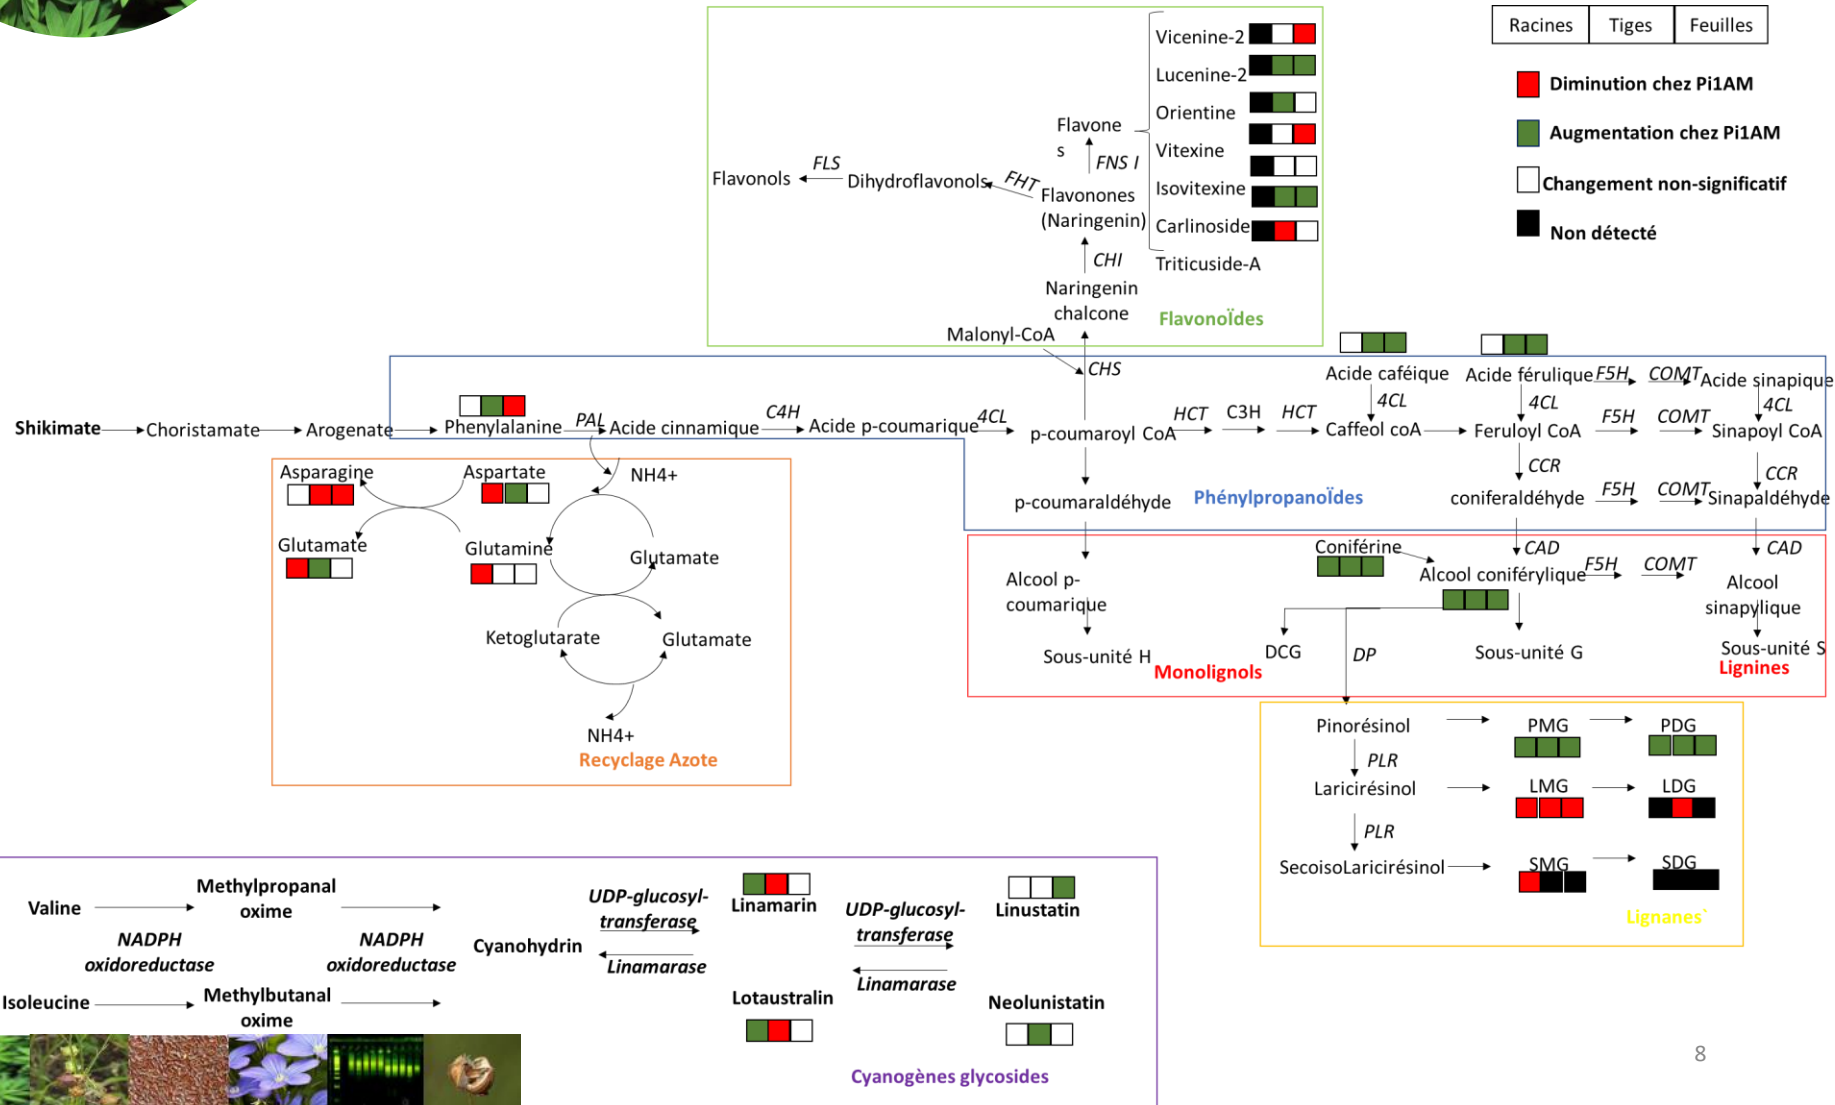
| Racines | Tiges | Feuilles |
|---|---|---|

Diminution chez Pi1AM
Augmentation chez Pi1AM
Changement non-significatif
Non détecté

Vicenine-2
Lucenine-2
Orientine
Vitexine
Isovitexine
Carlinoside
Triticuside-A

Flavones
FNS I
Flavonols FLS Dihydroflavonols FHT Flavonones (Naringenin)
CHI
Naringenin chalcone
Flavonoïdes
Malonyl-CoA
CHS

Shikimate → Choristamate → Arogenate → Phenylalanine PAL Acide cinnamique C4H Acide p-coumarique 4CL p-coumaroyl CoA HCT C3H HCT Caffeol coA → Feruloyl CoA F5H COMT Sinapoyl CoA

Acide caféique 4CL
Acide férulique F5H COMT Acide sinapique 4CL
CCR CCR
p-coumaraldéhyde
Phénylpropanoïdes
coniferaldéhyde F5H COMT Sinapaldéhyde
CAD CAD

Asparagine
Aspartate
NH4+
Glutamate
Glutamine
Glutamate
Ketoglutarate
Glutamate
NH4+
Recyclage Azote

Alcool p-coumarique
Coniférine
Alcool coniférylique F5H COMT
Alcool sinapylique
Sous-unité H
Monolignols
DCG
DP
Sous-unité G
Sous-unité S
Lignines

Pinorésinol → PMG → PDG
PLR
Laricirésinol → LMG → LDG
PLR
SecoisoLaricirésinol → SMG → SDG
Lignanes`

Valine → Methylpropanal oxime →
NADPH oxidoreductase
NADPH oxidoreductase
Isoleucine → Methylbutanal oxime →
Cyanohydrin
UDP-glucosyl-transferase
Linamarase
Linamarin
Lotaustralin
UDP-glucosyl-transferase
Linamarase
Linustatin
Neolunistatin
Cyanogènes glycosides

8